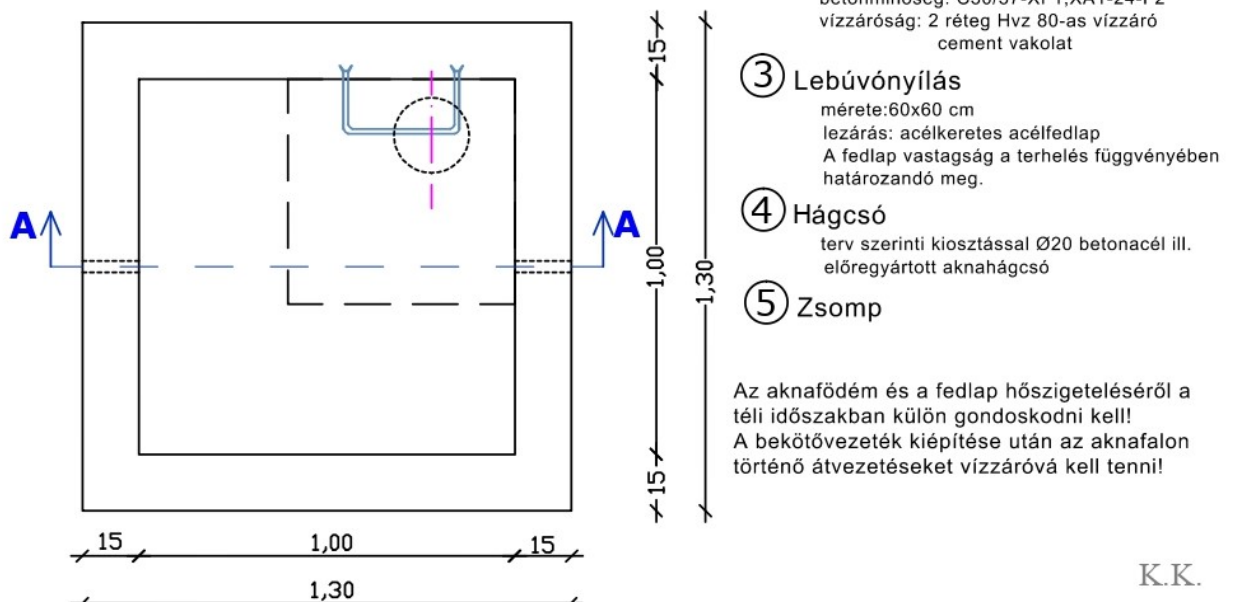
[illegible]
vízzáróság: 2 réteg Hvz 80-as vízzáró cement vakolat

③ Lebúvónyílás
mérete:60x60 cm
lezárás: acélkeretes acélfedlap
A fedlap vastagság a terhelés függvényében határozandó meg.

④ Hágcsó
terv szerinti kiosztással Ø20 betonacél ill. előregyártott aknahágcsó

⑤ Zsomp

Az aknafödém és a fedlap hőszigeteléséről a téli időszakban külön gondoskodni kell!
A bekötővezeték kiépítése után az aknafalon történő átvezetéseket vízzáróvá kell tenni!

A
A

15
1,00
15
1,30

15
1,00
15
1,30

K.K.